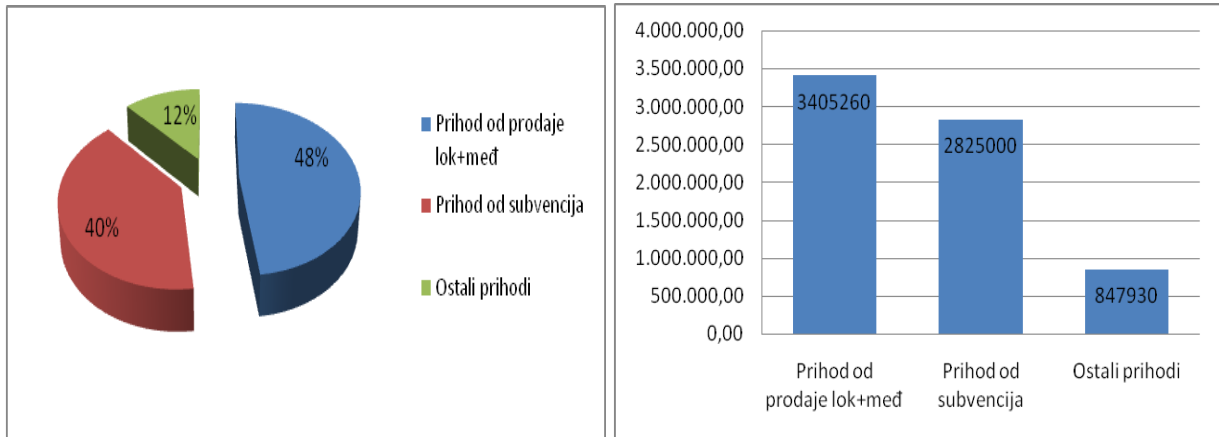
12%

48%

40%

Prihod od prodaje lok+međ

Prihod od subvencija

Ostali prihodi

4.000.000,00
3.500.000,00
3.000.000,00
2.500.000,00
2.000.000,00
1.500.000,00
1.000.000,00
500.000,00
0,00

3405260

2825000

847930

Prihod od prodaje lok+međ

Prihod od subvencija

Ostali prihodi